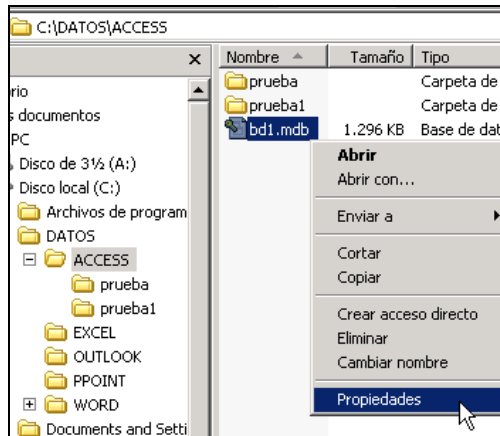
C:\DATOS\ACCESS

×

rio
s documentos
PC
Disco de 3½ (A:)
Disco local (C:)
Archivos de program
DATOS
ACCESS
prueba
prueba1
EXCEL
OUTLOOK
PPOINT
WORD
Documents and Setti

| Nombre | Tamaño | Tipo |
|---|---|---|
| prueba | | Carpeta de |
| prueba1 | | Carpeta de |
| bd1.mdb | 1.296 KB | Base de dat |

Abrir
Abrir con...
Enviar a
Cortar
Copiar
Crear acceso directo
Eliminar
Cambiar nombre
Propiedades